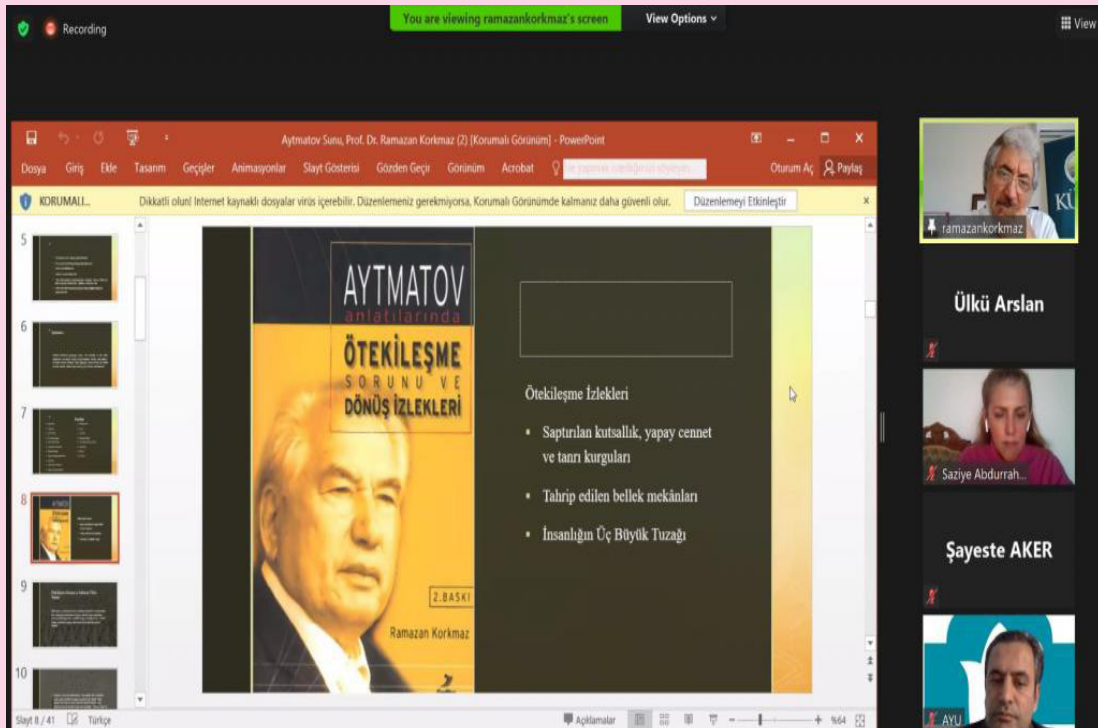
Recording

You are viewing ramazankorkmaz's screen

View Options

View

Aytmatov Sunu, Prof. Dr. Ramazan Korkmaz (2) [Korumalı Görünüm] - PowerPoint

Dosya Giriş Ekle Tasarım Geçişler Animasyonlar Slayt Gösterisi Gözden Geçir Görünüm Acrobat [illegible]

Oturum Aç Paylaş

KORUMALI...

Dikkatli olun! Internet kaynaklı dosyalar virüs içerebilir. Düzenlemeniz gerekmiyorsa, Korumalı Görünümde kalmanız daha güvenli olur.

Düzenlemeyi Etkinleştir

5

6

7

8

9

10

AYTMATOV

anlatılarında

ÖTEKİLEŞME

SORUNU VE

DÖNÜŞ İZLEKLERİ

2.BASKI

Ramazan Korkmaz

Ötekileşme İzlekleri

• Saptırılan kutsallık, yapay cennet ve tanrı kurguları

• Tahrip edilen bellek mekânları

• İnsanlığın Üç Büyük Tuzağı

ramazankorkmaz

Ülkü Arslan

Saziye Abdurrah...

Şayeste AKER

AYU

Slayt 8 / 41 Türkçe

Açıklamalar

%64